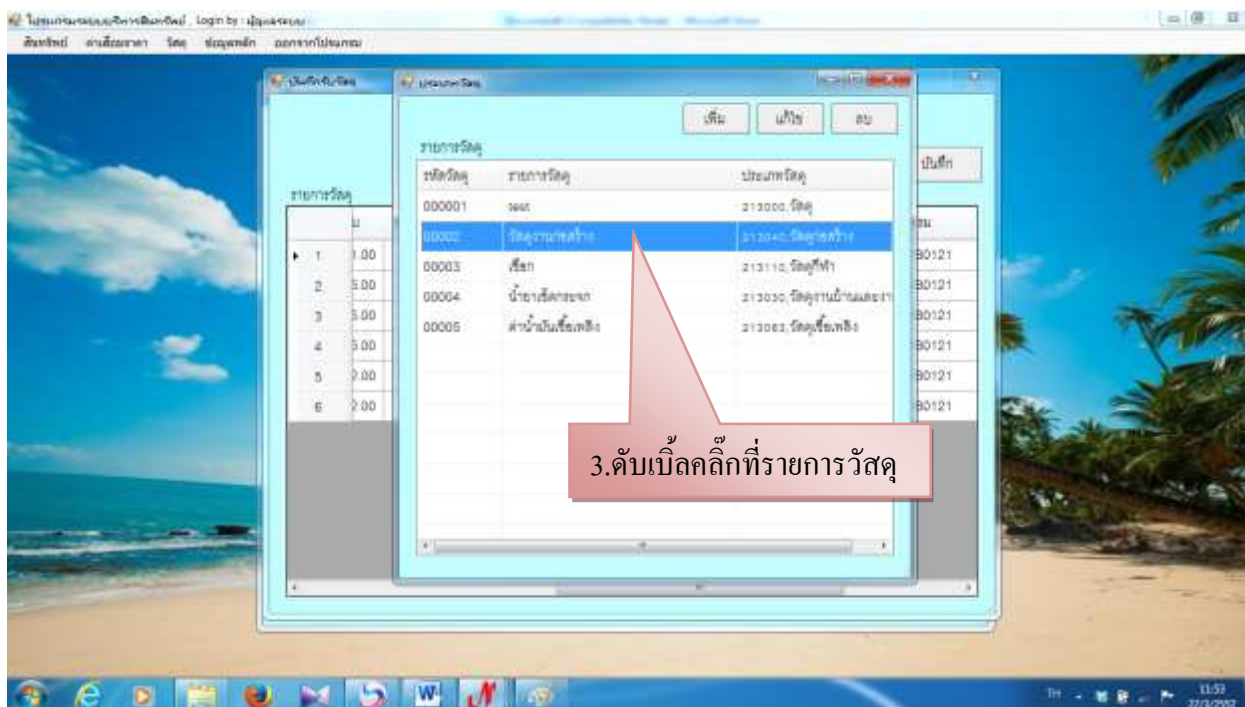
โปรแกรมระบบบริหารพัสดุ , Login by : ผู้ดูแลระบบ

พัสดุ ค่าเสื่อมราคา วัสดุ ข้อมูลหลัก ออกจากโปรแกรม

บันทึกรับวัสดุ

ประเภทวัสดุ

เพิ่ม แก้ไข ลบ

บันทึก

รายการวัสดุ

รายการวัสดุ

| รหัสวัสดุ | รายการวัสดุ | ประเภทวัสดุ |
|---|---|---|
| 000001 | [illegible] | 213000, วัสดุ |
| 00002 | วัสดุงานก่อสร้าง | 213040, วัสดุก่อสร้าง |
| 00003 | เชือก | 213110, วัสดุกีฬา |
| 00004 | น้ำยาเช็ดกระจก | 213030, วัสดุงานบ้านและงาน |
| 00005 | ค่าน้ำมันเชื้อเพลิง | 213083, วัสดุเชื้อเพลิง |

| | | |
|---|---|---|
| 1 | 1.00 | 30121 |
| 2 | 5.00 | 30121 |
| 3 | 5.00 | 30121 |
| 4 | 5.00 | 30121 |
| 5 | 2.00 | 30121 |
| 6 | 2.00 | 30121 |

3.ดับเบิ้ลคลิ๊กที่รายการวัสดุ

TH 11:53